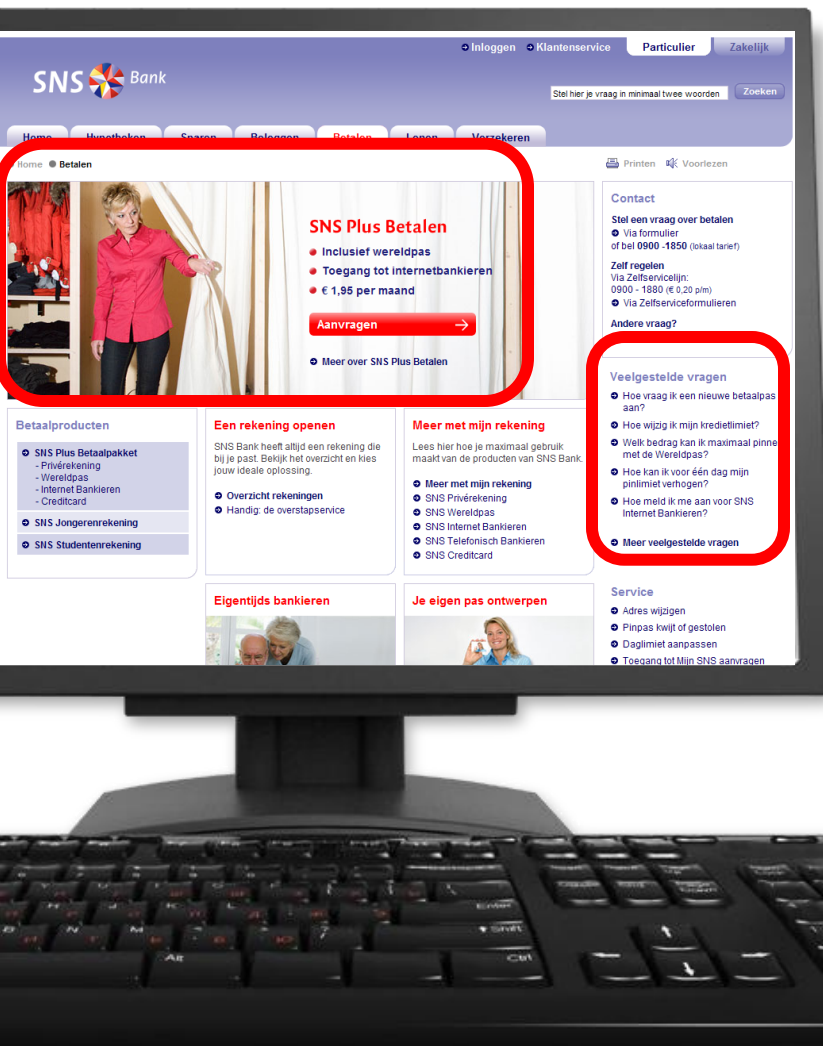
Inloggen Klantenservice Particulier Zakelijk

SNS Bank

Stel hier je vraag in minimaal twee woorden Zoeken

Home Hypotheken Sparen Beleggen Betalen Lenen Verzekeren

Home Betalen

Printen Voorlezen

SNS Plus Betalen

Inclusief wereldpas

Toegang tot internetbankieren

€ 1,95 per maand

Aanvragen

Meer over SNS Plus Betalen

Contact

Stel een vraag over betalen
Via formulier
of bel 0900 -1850 (lokaal tarief)

Zelf regelen
Via Zelfservicelijn:
0900 - 1880 (€ 0,20 p/m)
Via Zelfserviceformulieren

Andere vraag?

Veelgestelde vragen

Hoe vraag ik een nieuwe betaalpas aan?

Hoe wijzig ik mijn kredietlimiet?

Welk bedrag kan ik maximaal pinnen met de Wereldpas?

Hoe kan ik voor één dag mijn pinlimiet verhogen?

Hoe meld ik me aan voor SNS Internet Bankieren?

Meer veelgestelde vragen

Betaalproducten

SNS Plus Betaalpakket
- Privérekening
- Wereldpas
- Internet Bankieren
- Creditcard

SNS Jongerenrekening

SNS Studentenrekening

Een rekening openen

SNS Bank heeft altijd een rekening die bij je past. Bekijk het overzicht en kies jouw ideale oplossing.

Overzicht rekeningen

Handig: de overstapservice

Meer met mijn rekening

Lees hier hoe je maximaal gebruik maakt van de producten van SNS Bank.

Meer met mijn rekening
SNS Privérekening
SNS Wereldpas
SNS Internet Bankieren
SNS Telefonisch Bankieren
SNS Creditcard

Service

Adres wijzigen
Pinpas kwijt of gestolen
Daglimiet aanpassen
Toegang tot Mijn SNS aanvragen

Eigentijds bankieren

Je eigen pas ontwerpen